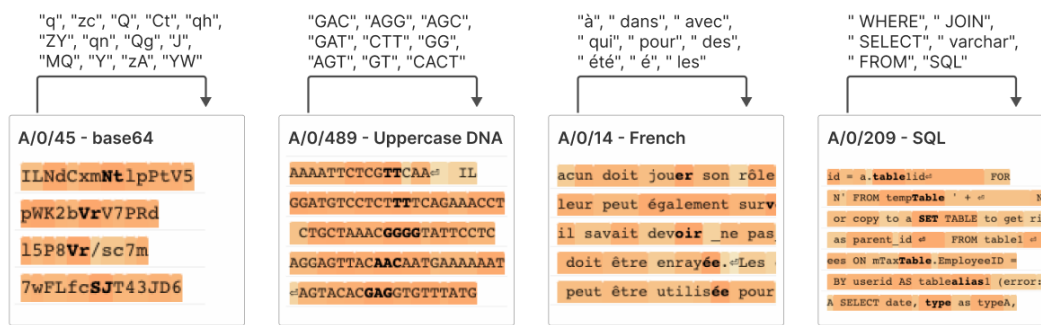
"q", "zc", "Q", "Ct", "qh", "ZY", "qn", "Qg", "J", "MQ", "Y", "zA", "YW"

A/0/45 - base64

ILNdCxmNtlpPtV5

pWK2bVrV7PRd

l5P8Vr/sc7m

7wFLfcSJT43JD6

"GAC", "AGG", "AGC", "GAT", "CTT", "GG", "AGT", "GT", "CACT"

A/0/489 - Uppercase DNA

AAAATTCTCGTTCAA⏎ IL

GGATGTCCTCTTTTCAGAAACCT

CTGCTAAACGGGGTATTCCTC

AGGAGTTACAACAATGAAAAAAT

⏎AGTACACGAGGTGTTTATG

"à", " dans", " avec", " qui", " pour", " des", "été", " é", " les"

A/0/14 - French

acun doit jouer son rôle

leur peut également surv

il savait devoir _ne pas

doit être enrayée.⏎Les

peut être utilisée pour

" WHERE", " JOIN", " SELECT", " varchar", " FROM", "SQL"

A/0/209 - SQL

id = a.tableid⏎ FOR

N' FROM tempTable ' + ⏎ N

or copy to a SET TABLE to get ri

as parent_id ⏎ FROM table1 ⏎

ees ON mTaxTable.EmployeeID =

BY userid AS tablealias1 (error:

A SELECT date, type as typeA,